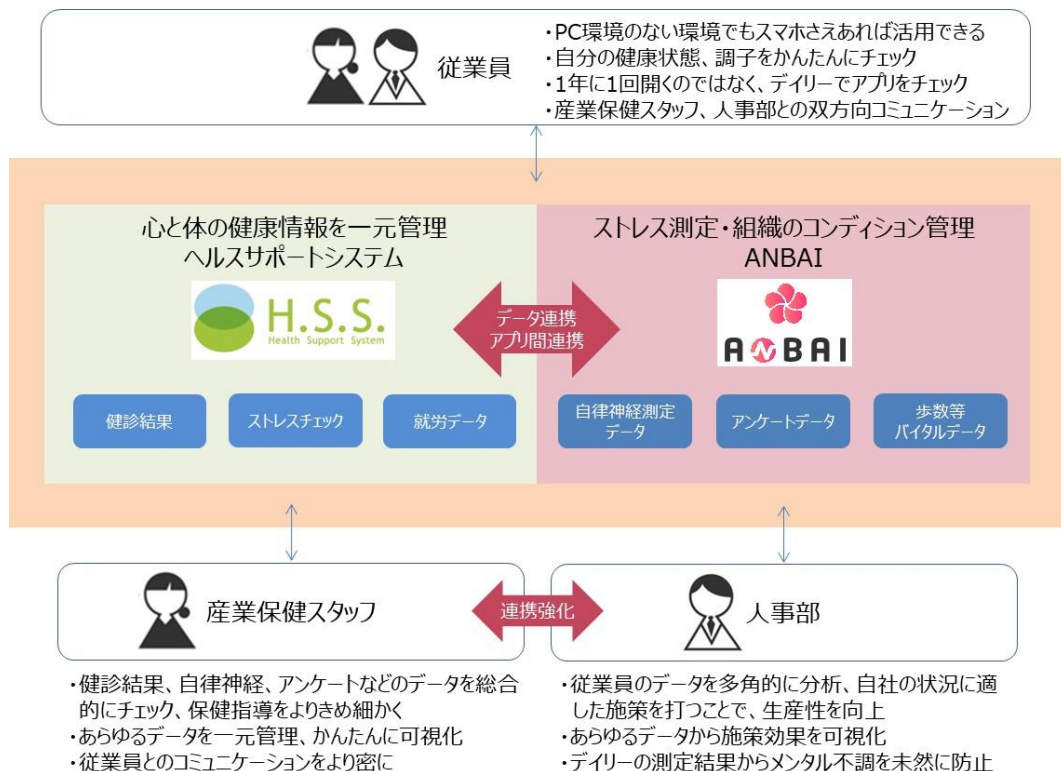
従業員

・PC環境のない環境でもスマホさえあれば活用できる
・自分の健康状態、調子をかんたんにチェック
・1年に1回開くのではなく、デイリーでアプリをチェック
・産業保健スタッフ、人事部との双方向コミュニケーション

心と体の健康情報を一元管理
ヘルスサポートシステム

H.S.S.
Health Support System

データ連携
アプリ間連携

ストレス測定・組織のコンディション管理
ANBAI

ANBAI

健診結果

ストレスチェック

就労データ

自律神経測定データ

アンケートデータ

歩数等
バイタルデータ

産業保健スタッフ

連携強化

人事部

・健診結果、自律神経、アンケートなどのデータを総合的にチェック、保健指導をよりきめ細かく
・あらゆるデータを一元管理、かんたんに可視化
・従業員とのコミュニケーションをより密に

・従業員のデータを多角的に分析、自社の状況に適した施策を打つことで、生産性を向上
・あらゆるデータから施策効果を可視化
・デイリーの測定結果からメンタル不調を未然に防止